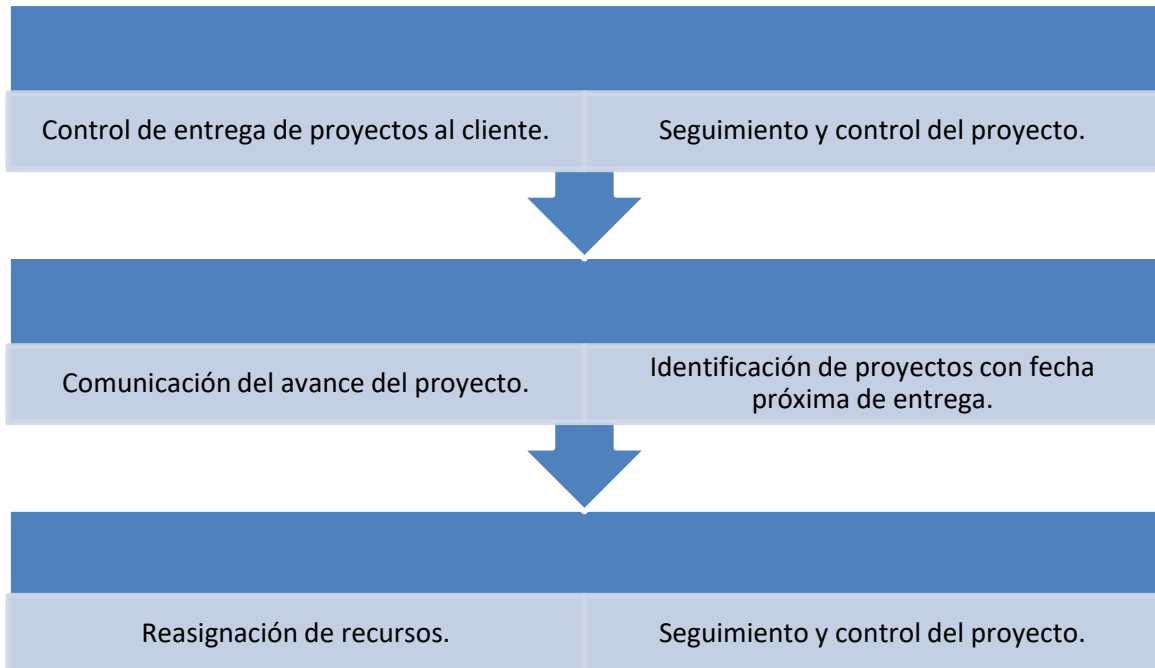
Control de entrega de proyectos al cliente.

Seguimiento y control del proyecto.

Comunicación del avance del proyecto.

Identificación de proyectos con fecha próxima de entrega.

Reasignación de recursos.

Seguimiento y control del proyecto.